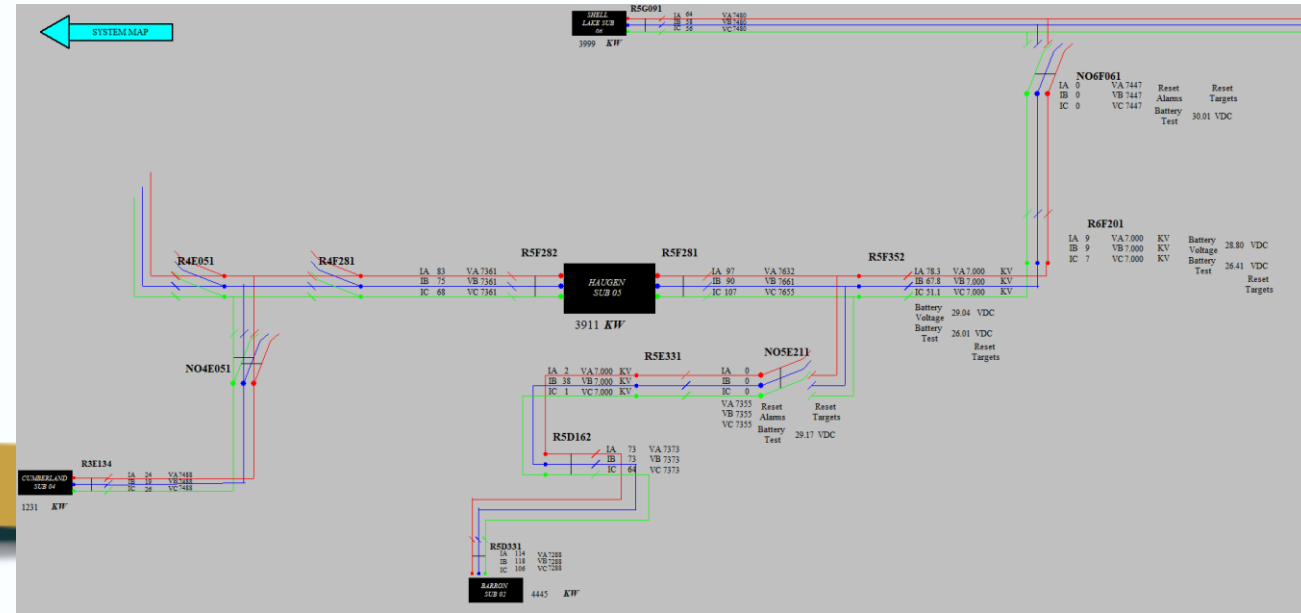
SYSTEM MAP

R5G091
SHELL LAKE SUB 04
IA 64 VA 7480
IB 58 VB 7480
IC 56 VC 7480
3999 KW

NO6F061
IA 0 VA 7447
IB 0 VB 7447
IC 0 VC 7447
Reset Alarms
Reset Targets
Battery Test 30.01 VDC

R6F201
IA 9 VA 7.000 KV
IB 9 VB 7.000 KV
IC 7 VC 7.000 KV
Battery Voltage 28.80 VDC
Battery Test 26.41 VDC
Reset Targets

R4E051
R4F281
IA 83 VA 7361
IB 75 VB 7361
IC 68 VC 7361
R5F282
HAUGEN SUB 05
3911 KW
R5F281
IA 97 VA 7632
IB 90 VB 7661
IC 107 VC 7655
R5F352
IA 78.3 VA 7.000 KV
IB 67.8 VB 7.000 KV
IC 51.1 VC 7.000 KV
Battery Voltage 29.04 VDC
Battery Test 26.01 VDC
Reset Targets

NO4E051

R5E331
IA 2 VA 7.000 KV
IB 38 VB 7.000 KV
IC 1 VC 7.000 KV
IA 0
IB 0
IC 0
NO5E211
VA 7355
VB 7355
VC 7355
Reset Alarms
Reset Targets
Battery Test 29.17 VDC

R5D162
IA 73 VA 7373
IB 73 VB 7373
IC 64 VC 7373

R3E134
CUMBERLAND SUB 04
IA 24 VA 7488
IB 19 VB 7488
IC 26 VC 7488
1231 KW

R5D331
IA 114 VA 7288
IB 118 VB 7288
IC 106 VC 7288
BARRON SUB 02
4445 KW